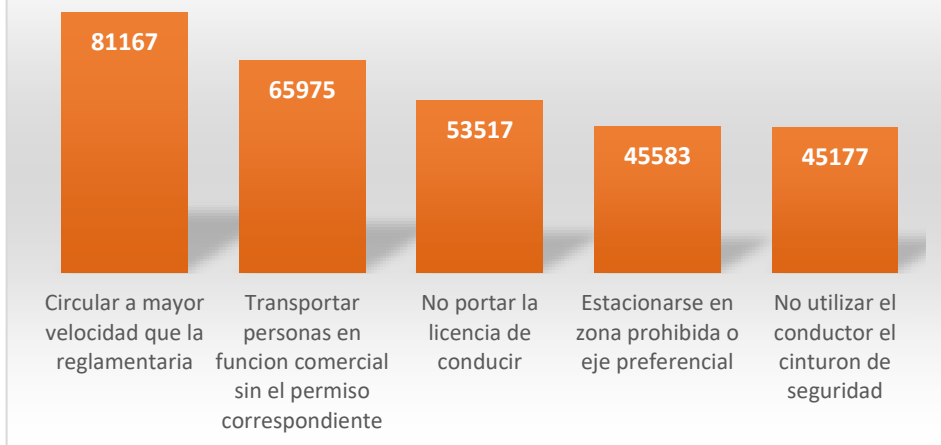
81167

65975

53517

45583

45177

Circular a mayor velocidad que la reglamentaria

Transportar personas en funcion comercial sin el permiso correspondiente

No portar la licencia de conducir

Estacionarse en zona prohibida o eje preferencial

No utilizar el conductor el cinturon de seguridad